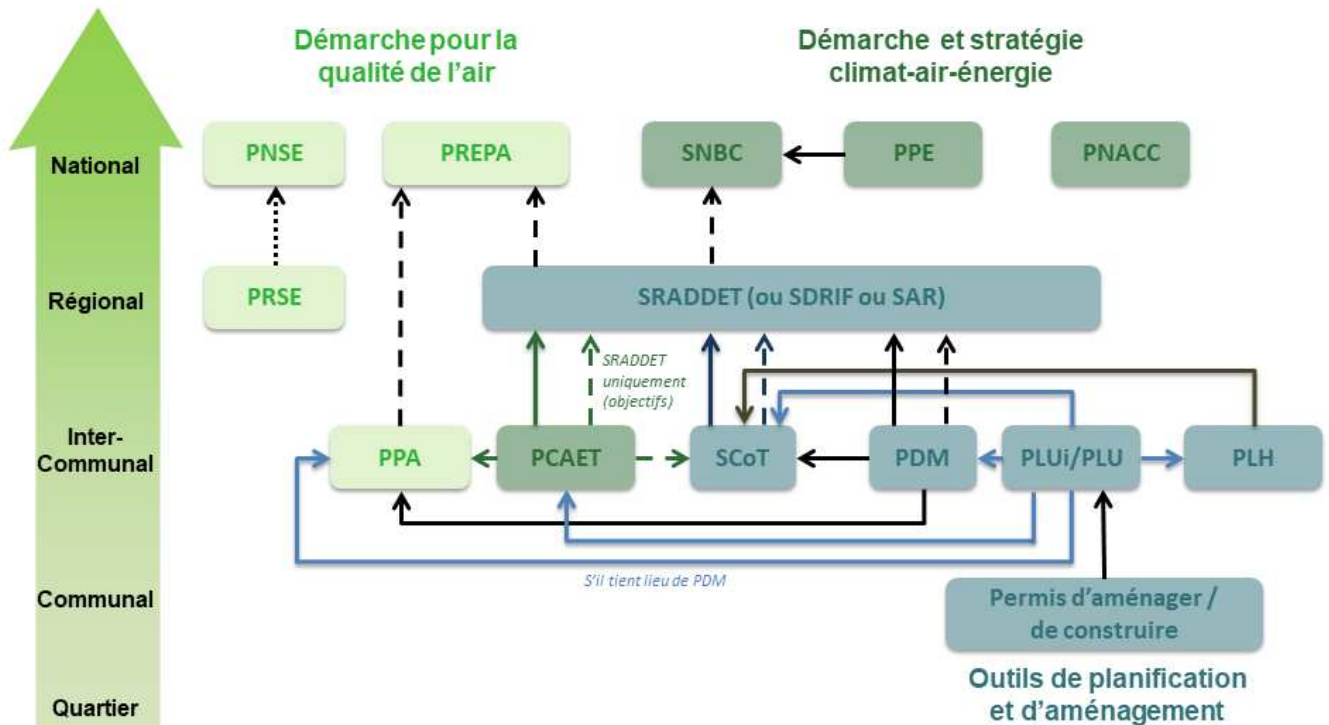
Démarche pour la qualité de l'air

Démarche et stratégie climat-air-énergie

National

Régional

Inter-Communal

Communal

Quartier

PNSE

PREPA

SNBC

PPE

PNACC

PRSE

SRADDET (ou SDRIF ou SAR)

SRADDET uniquement (objectifs)

PPA

PCAET

SCoT

PDM

PLUi/PLU

PLH

S'il tient lieu de PDM

Permis d'aménager / de construire

Outils de planification et d'aménagement